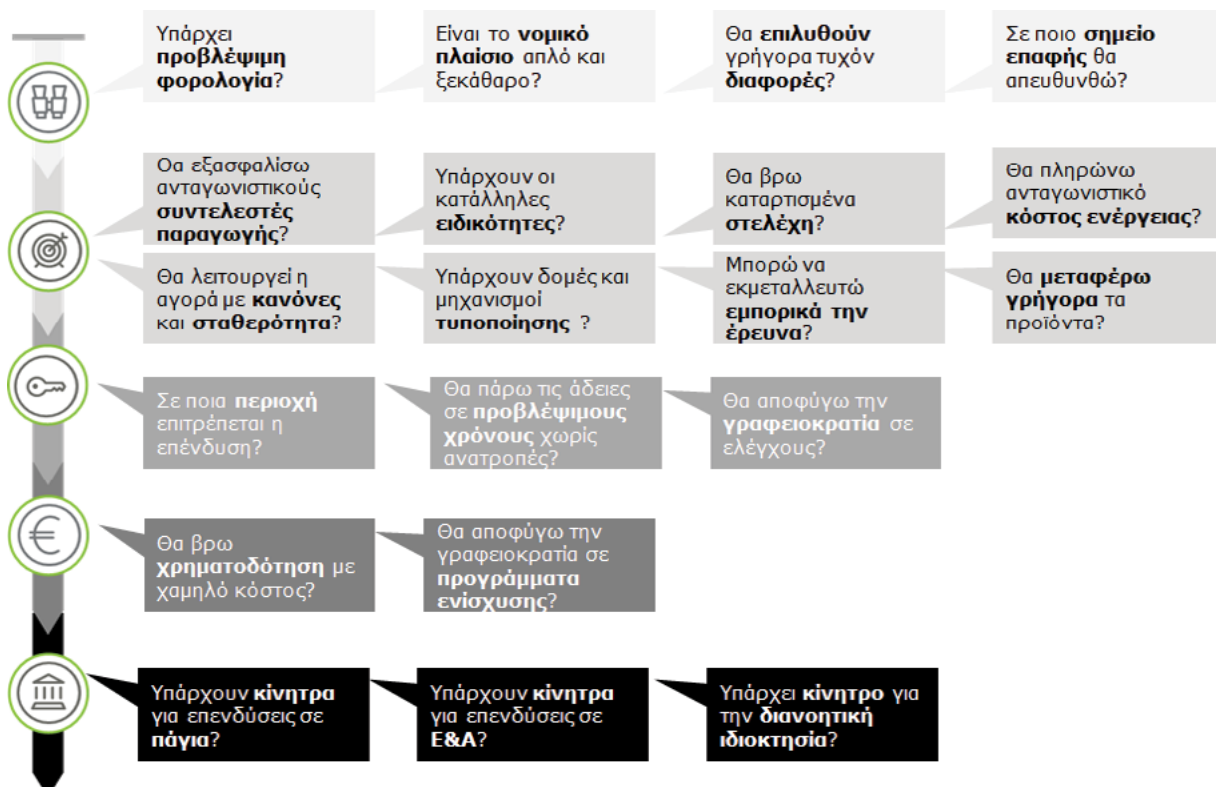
Υπάρχει προβλέψιμη φορολογία?

Είναι το νομικό πλαίσιο απλό και ξεκάθαρο?

Θα επιλυθούν γρήγορα τυχόν διαφορές?

Σε ποιο σημείο επαφής θα απευθυνθώ?

Θα εξασφαλίσω ανταγωνιστικούς συντελεστές παραγωγής?

Υπάρχουν οι κατάλληλες ειδικότητες?

Θα βρω καταρτισμένα στελέχη?

Θα πληρώνω ανταγωνιστικό κόστος ενέργειας?

Θα λειτουργεί η αγορά με κανόνες και σταθερότητα?

Υπάρχουν δομές και μηχανισμοί τυποποίησης ?

Μπορώ να εκμεταλλευτώ εμπορικά την έρευνα?

Θα μεταφέρω γρήγορα τα προϊόντα?

Σε ποια περιοχή επιτρέπεται η επένδυση?

Θα πάρω τις άδειες σε προβλέψιμους χρόνους χωρίς ανατροπές?

Θα αποφύγω την γραφειοκρατία σε ελέγχους?

Θα βρω χρηματοδότηση με χαμηλό κόστος?

Θα αποφύγω την γραφειοκρατία σε προγράμματα ενίσχυσης?

Υπάρχουν κίνητρα για επενδύσεις σε πάγια?

Υπάρχουν κίνητρα για επενδύσεις σε Ε&Α?

Υπάρχει κίνητρο για την διανοητική ιδιοκτησία?